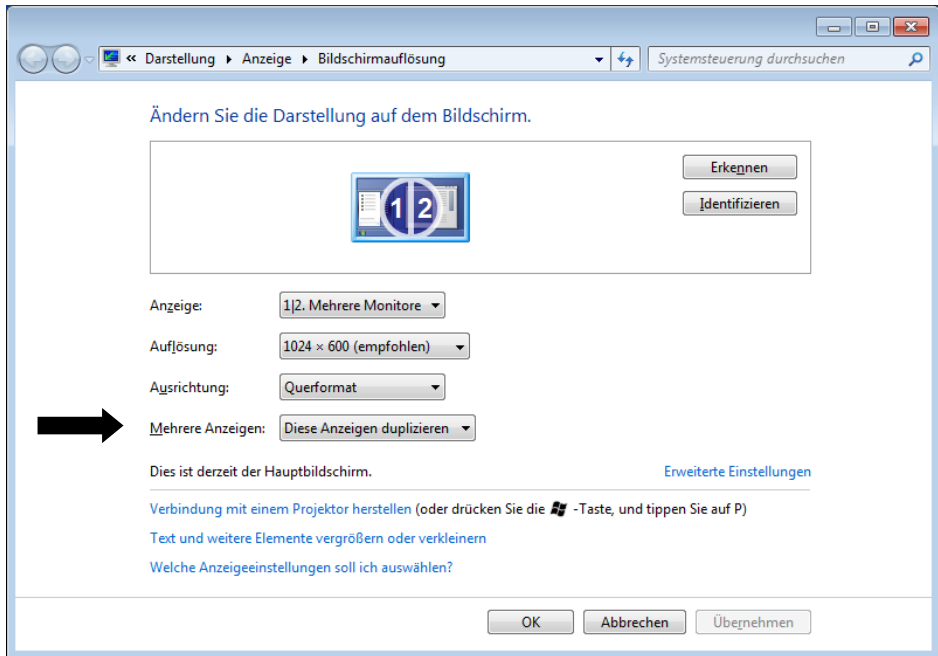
« Darstellung ▸ Anzeige ▸ Bildschirmauflösung

Systemsteuerung durchsuchen

Ändern Sie die Darstellung auf dem Bildschirm.

1|2

Erkennen

Identifizieren

Anzeige: 1|2. Mehrere Monitore

Auflösung: 1024 × 600 (empfohlen)

Ausrichtung: Querformat

Mehrere Anzeigen: Diese Anzeigen duplizieren

Dies ist derzeit der Hauptbildschirm.

Erweiterte Einstellungen

Verbindung mit einem Projektor herstellen (oder drücken Sie die -Taste, und tippen Sie auf P)

Text und weitere Elemente vergrößern oder verkleinern

Welche Anzeigeeinstellungen soll ich auswählen?

OK

Abbrechen

Übernehmen